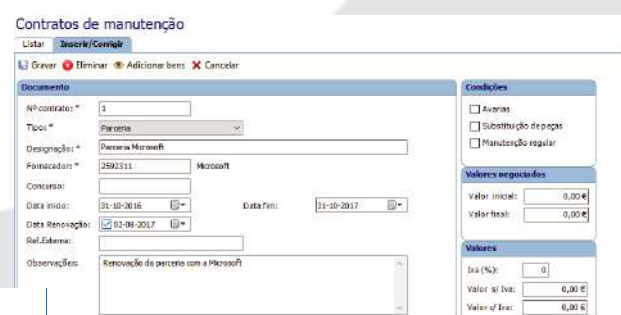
Contratos de manutenção

Listar | Inserir/Corrigir

Gravar | Eliminar | Adicionar bens | Cancelar

Documento

Nº contrato: * 1

Tipo: * Parceria

Designação: * Parceria Microsoft

Fornecedor: * 2592311 Microsoft

Concurso:

Data início: 31-10-2016

Data fim: 31-10-2017

Data Renovação: 02-08-2017

Ref.Externa:

Observações: Renovação da parceria com a Microsoft

Condições

Avarias

Substituição de peças

Manutenção regular

Valores negociados

Valor inicial: 0,00 €

Valor final: 0,00 €

Valores

Iva (%): 0

Valor s/ Iva: 0,00 €

Valor c/ Iva: 0,00 €